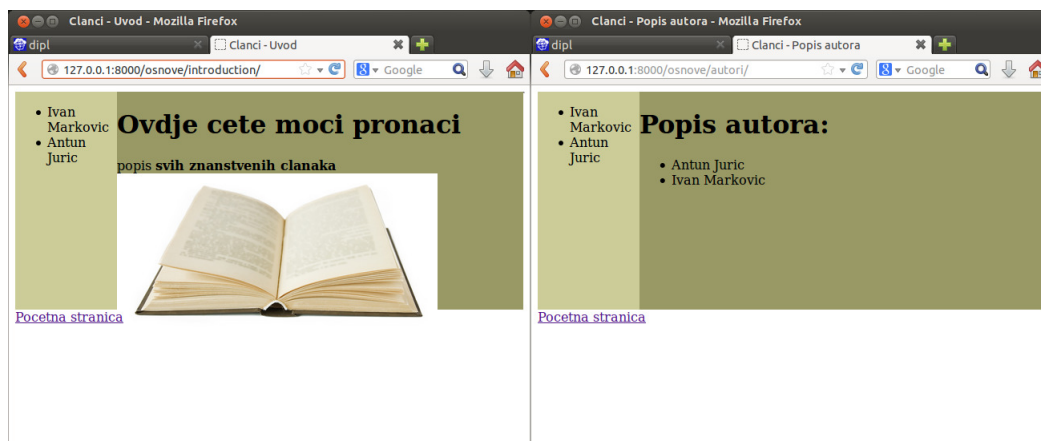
Clanci - Uvod - Mozilla Firefox

dipl

Clanci - Uvod

127.0.0.1:8000/osnove/introduction/

Google

- Ivan Markovic
- Antun Juric

# Ovdje cete moci pronaci

popis **svih znanstvenih clanaka**

Pocetna stranica

Clanci - Popis autora - Mozilla Firefox

dipl

Clanci - Popis autora

127.0.0.1:8000/osnove/autori/

Google

- Ivan Markovic
- Antun Juric

# Popis autora:

- Antun Juric
- Ivan Markovic

Pocetna stranica